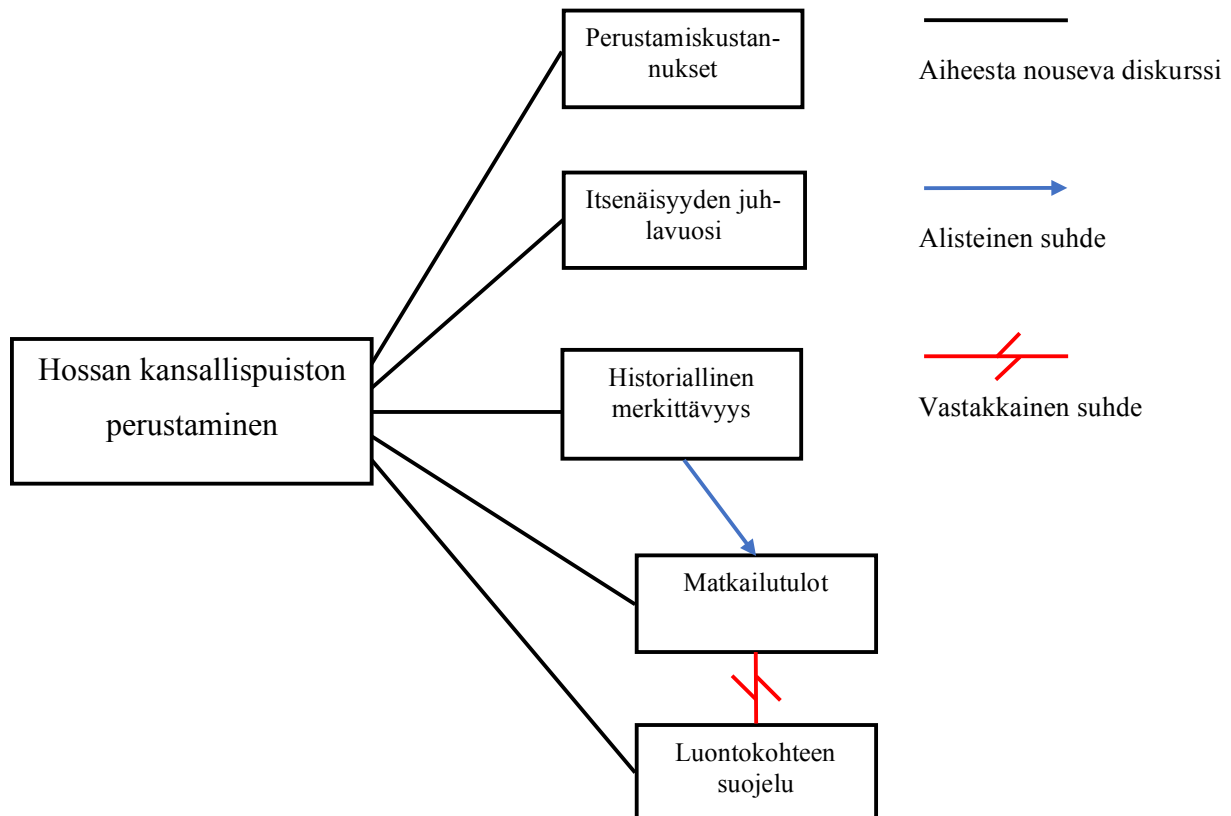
Hossan kansallispuiston perustaminen

Perustamiskustannukset

Itsenäisyyden juhlavuosi

Historiallinen merkittävyys

Matkailutulot

Luontokohteen suojelu

Aiheesta nouseva diskurssi

Alisteinen suhde

Vastakkainen suhde